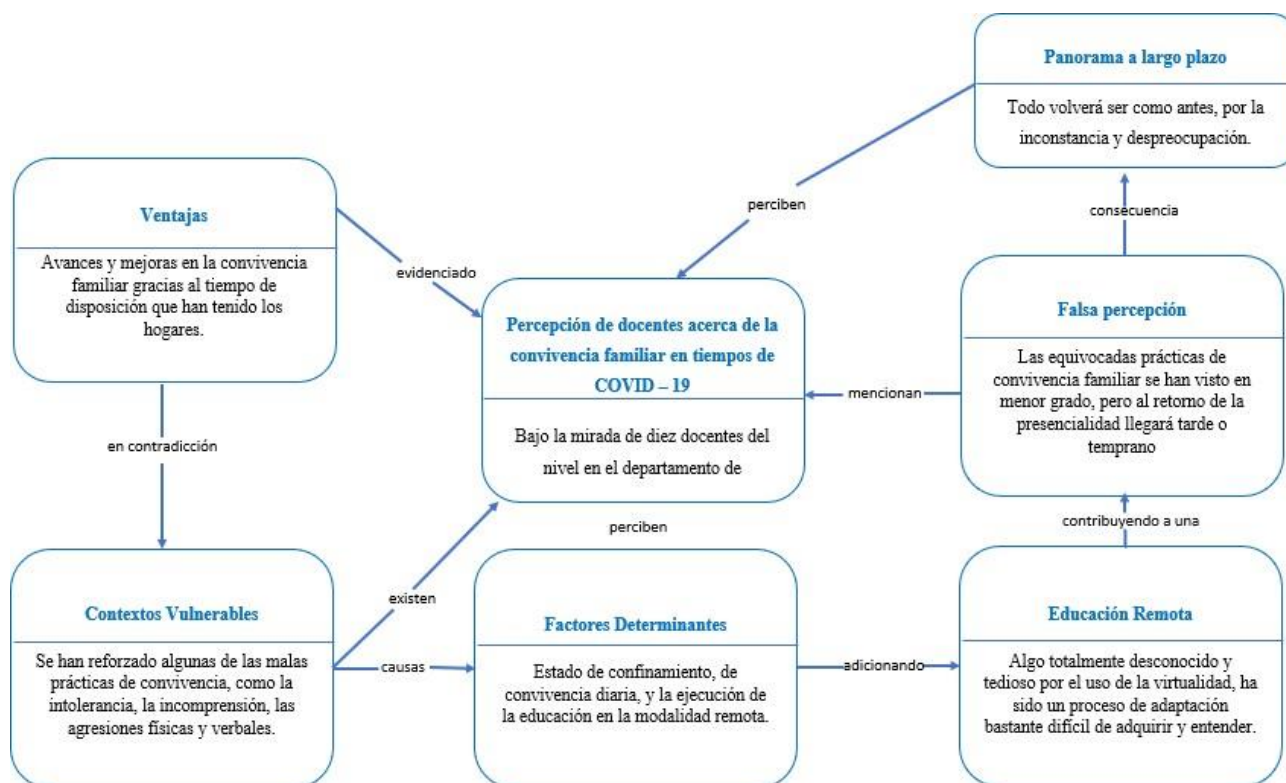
Panorama a largo plazo

Todo volverá ser como antes, por la inconstancia y despreocupación.

Ventajas

Avances y mejoras en la convivencia familiar gracias al tiempo de disposición que han tenido los hogares.

perciben

consecuencia

evidenciado

Percepción de docentes acerca de la convivencia familiar en tiempos de COVID – 19

Bajo la mirada de diez docentes del nivel en el departamento de

Falsa percepción

Las equivocadas prácticas de convivencia familiar se han visto en menor grado, pero al retorno de la presencialidad llegará tarde o temprano

mencionan

en contradicción

perciben

contribuyendo a una

existen

Contextos Vulnerables

Se han reforzado algunas de las malas prácticas de convivencia, como la intolerancia, la incomprensión, las agresiones físicas y verbales.

causas

Factores Determinantes

Estado de confinamiento, de convivencia diaria, y la ejecución de la educación en la modalidad remota.

adicionando

Educación Remota

Algo totalmente desconocido y tedioso por el uso de la virtualidad, ha sido un proceso de adaptación bastante difícil de adquirir y entender.